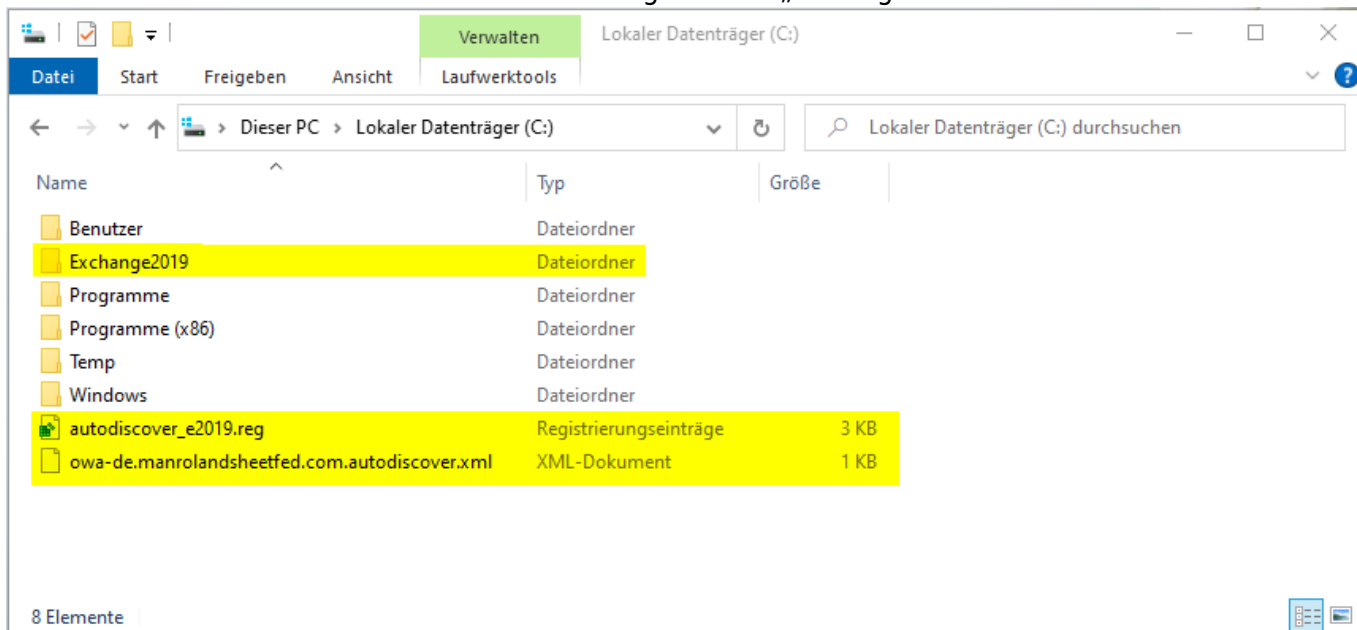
Verwalten

Lokaler Datenträger (C:)

Datei | Start | Freigeben | Ansicht | Laufwerktools

Dieser PC > Lokaler Datenträger (C:)

Lokaler Datenträger (C:) durchsuchen

| Name | Typ | Größe |
|---|---|---|
| Benutzer | Dateiordner | |
| Exchange2019 | Dateiordner | |
| Programme | Dateiordner | |
| Programme (x86) | Dateiordner | |
| Temp | Dateiordner | |
| Windows | Dateiordner | |
| autodiscover_e2019.reg | Registrierungseinträge | 3 KB |
| owa-de.manrolandsheetfed.com.autodiscover.xml | XML-Dokument | 1 KB |

8 Elemente